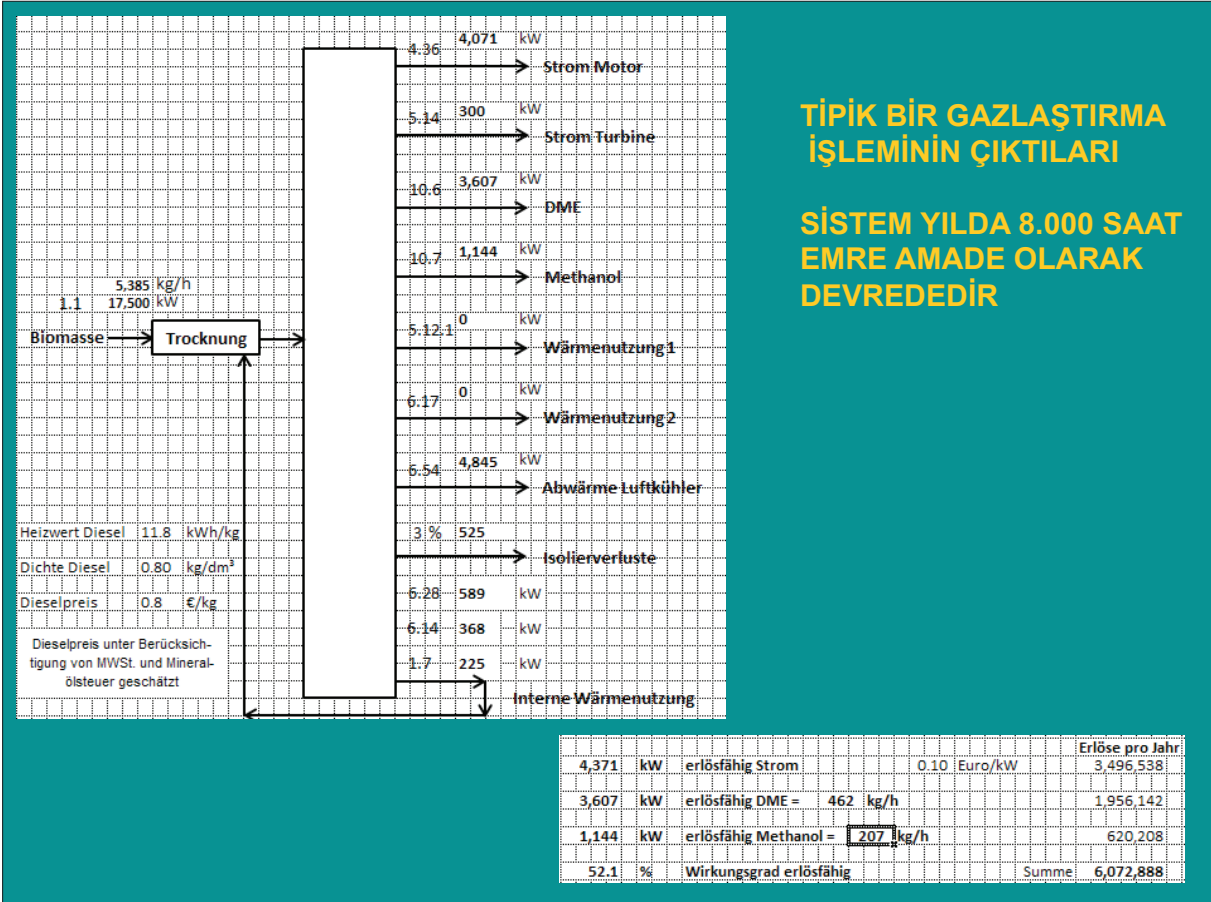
4.36 4,071 kW
Strom Motor

5.14 300 kW
Strom Turbine

10.6 3,607 kW
DME

10.7 1,144 kW
Methanol

5,385 kg/h
1.1 17,500 kW

Biomasse
Trocknung

5.12.1 0 kW
Wärmenutzung 1

6.17 0 kW
Wärmenutzung 2

6.54 4,845 kW
Abwärme Luftkühler

3 % 525
Isolierverluste

| Heizwert Diesel | 11.8 | kWh/kg |
|---|---|---|
| Dichte Diesel | 0.80 | kg/dm³ |
| Dieselpreis | 0.8 | €/kg |

Dieselpreis unter Berücksichtigung von MWSt. und Mineralölsteuer geschätzt

6.28 589 kW
6.14 368 kW
1.7 225 kW
Interne Wärmenutzung

TİPİK BİR GAZLAŞTIRMA İŞLEMİNİN ÇIKTILARI

SİSTEM YILDA 8.000 SAAT EMRE AMADE OLARAK DEVREDEDİR

| | | | | | | Erlöse pro Jahr |
|---|---|---|---|---|---|---|
| 4,371 | kW | erlösfähig Strom | | 0.10 | Euro/kW | 3,496,538 |
| 3,607 | kW | erlösfähig DME = | 462 | kg/h | | 1,956,142 |
| 1,144 | kW | erlösfähig Methanol = | 207 | kg/h | | 620,208 |
| 52.1 | % | Wirkungsgrad erlösfähig | | | Summe | 6,072,888 |